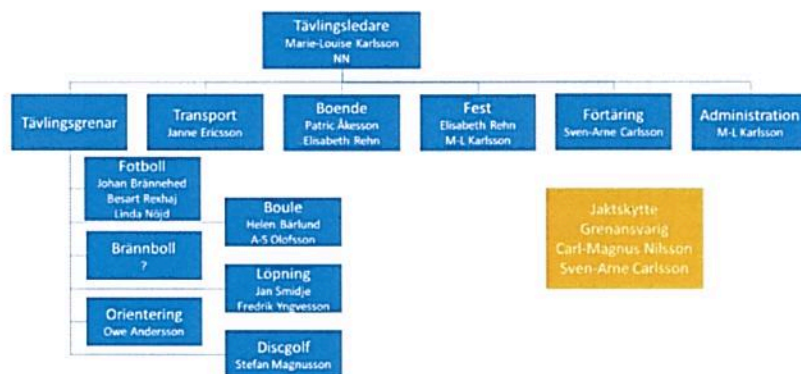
Tävlingsledare
Marie-Louise Karlsson
NN

Tävlingsgrenar

Transport
Janne Ericsson

Boende
Patric Åkesson
Elisabeth Rehn

Fest
Elisabeth Rehn
M-L Karlsson

Förtäring
Sven-Arne Carlsson

Administration
M-L Karlsson

Fotboll
Johan Brännehed
Besart Rexhaj
Linda Nöjd

Boule
Helen Bärlund
A-S Olofsson

Brännboll
?

Löpning
Jan Smidje
Fredrik Yngvesson

Orientering
Owe Andersson

Discgolf
Stefan Magnusson

Jaktskytte
Grenansvarig
Carl-Magnus Nilsson
Sven-Arne Carlsson